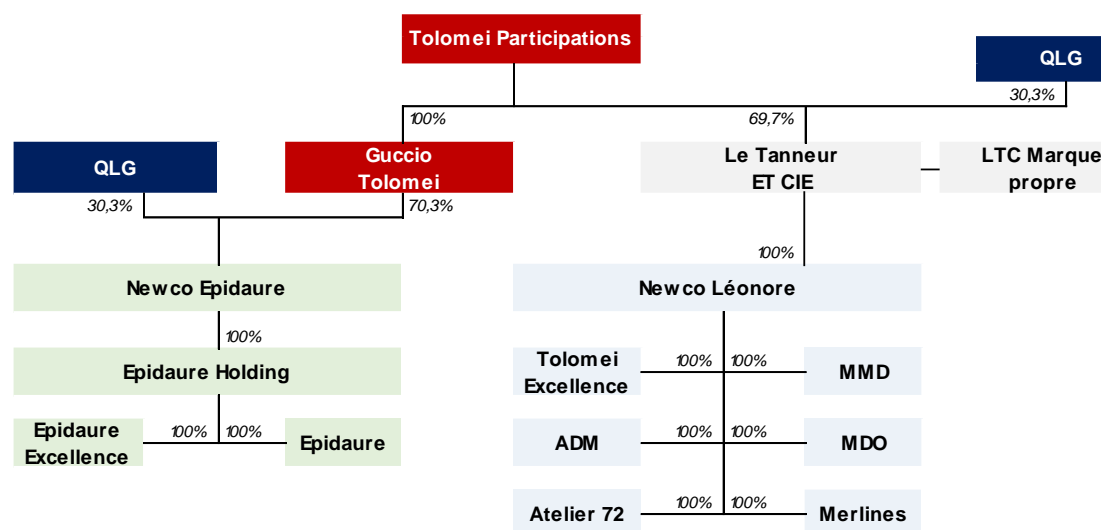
Tolomei Participations

QLG
30,3%

100%

69,7%

QLG
30,3%

Guccio Tolomei
70,3%

Le Tanneur ET CIE

LTC Marque propre

100%

Newco Epidaure

Newco Léonore

100%

Epidaure Holding

Tolomei Excellence
100%
100%
MMD

Epidaure Excellence
100%
100%
Epidaure

ADM
100%
100%
MDO

Atelier 72
100%
100%
Merlines